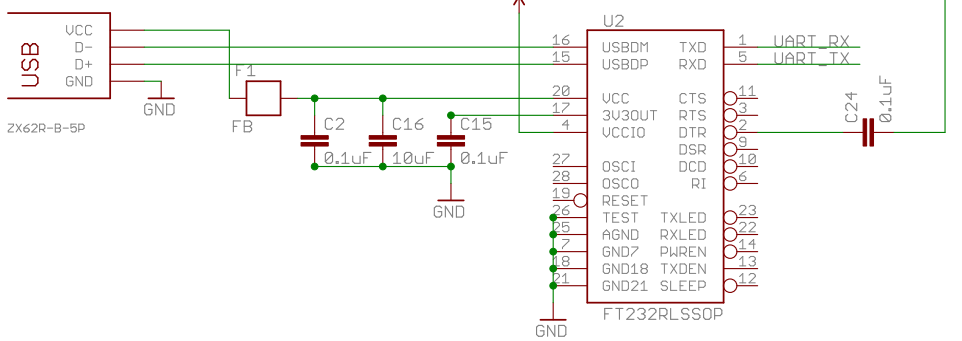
USB
VCC
D-
D+
GND
ZX62R-B-5P
GND
F1
FB
C2
0.1uF
C16
10uF
C15
0.1uF
GND
U2
16 USBDM
15 USBDP
20 VCC
17 3V3OUT
4 VCCIO
27 OSCI
28 OSCO
19 RESET
26 TEST
25 AGND
7 GND7
18 GND18
21 GND21
GND
TXD 1
RXD 5
CTS 11
RTS 3
DTR 2
DSR 9
DCD 10
RI 6
TXLED 23
RXLED 22
PWREN 14
TXDEN 13
SLEEP 12
FT232RLSSOP
UART_RX
UART_TX
C24
0.1uF